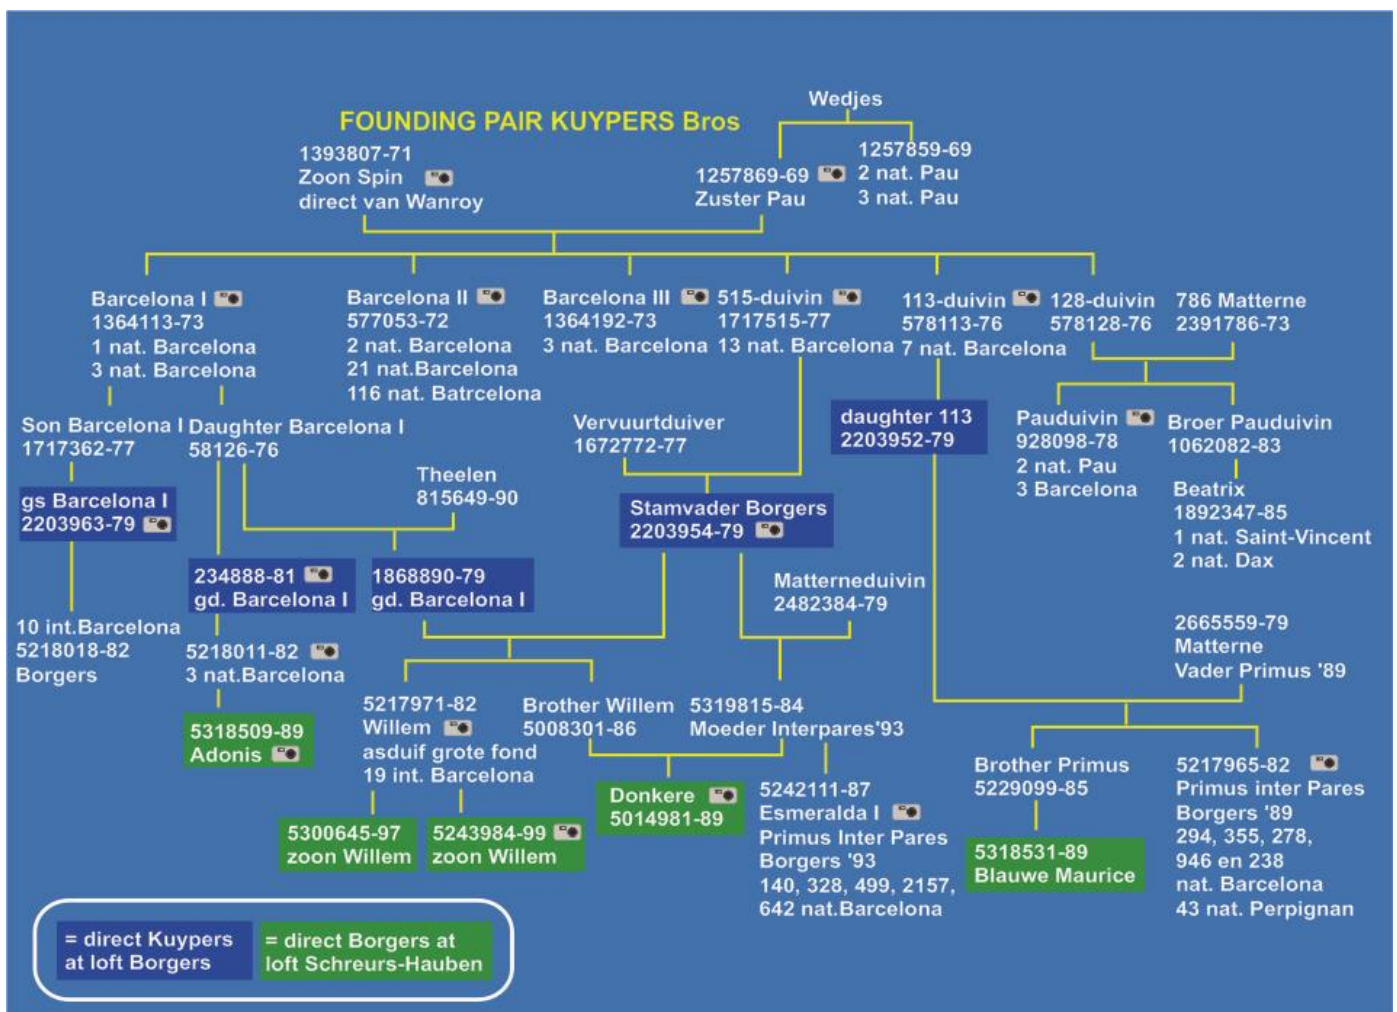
FOUNDING PAIR KUYPERS Bros

Wedjes

1393807-71
Zoon Spin
direct van Wanroy

1257869-69
Zuster Pau

1257859-69
2 nat. Pau
3 nat. Pau

Barcelona I
1364113-73
1 nat. Barcelona
3 nat. Barcelona

Barcelona II
577053-72
2 nat. Barcelona
21 nat.Barcelona
116 nat. Batrcelona

Barcelona III
1364192-73
3 nat. Barcelona

515-duivin
1717515-77
13 nat. Barcelona

113-duivin
578113-76
7 nat. Barcelona

128-duivin
578128-76

786 Matterne
2391786-73

Son Barcelona I
1717362-77

Daughter Barcelona I
58126-76

Vervuurtduiver
1672772-77

daughter 113
2203952-79

Pauduivin
928098-78
2 nat. Pau
3 Barcelona

Broer Pauduivin
1062082-83

gs Barcelona I
2203963-79

Theelen
815649-90

Stamvader Borgers
2203954-79

Beatrix
1892347-85
1 nat. Saint-Vincent
2 nat. Dax

234888-81
gd. Barcelona I

1868890-79
gd. Barcelona I

Matterneduivin
2482384-79

2665559-79
Matterne
Vader Primus '89

10 int.Barcelona
5218018-82
Borgers

5218011-82
3 nat.Barcelona

5318509-89
Adonis

5217971-82
Willem
asduif grote fond
19 int. Barcelona

Brother Willem
5008301-86

5319815-84
Moeder Interpares'93

Brother Primus
5229099-85

5217965-82
Primus inter Pares
Borgers '89
294, 355, 278,
946 en 238
nat. Barcelona
43 nat. Perpignan

Donkere
5014981-89

5242111-87
Esmeralda I
Primus Inter Pares
Borgers '93
140, 328, 499, 2157,
642 nat.Barcelona

5318531-89
Blauwe Maurice

5300645-97
zoon Willem

5243984-99
zoon Willem

= direct Kuypers at loft Borgers

= direct Borgers at loft Schreurs-Hauben